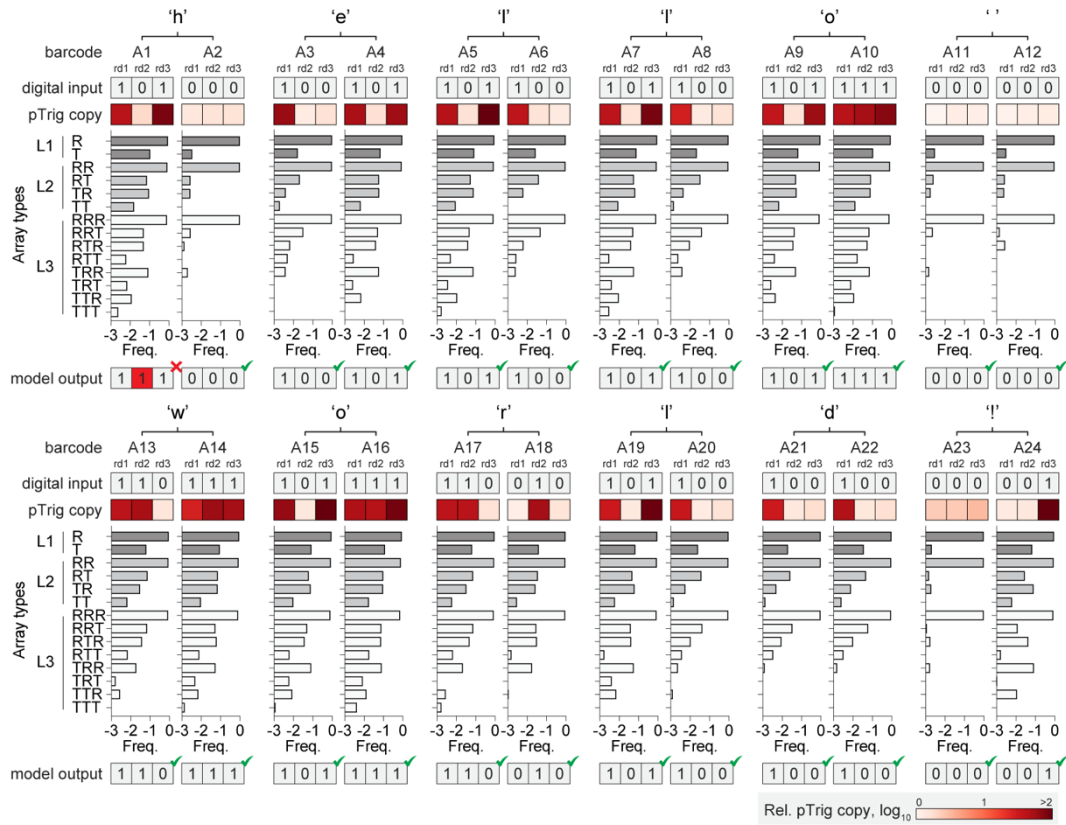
'h' 'e' 'l' 'l' 'o' ' '

| barcode | A1 | A2 | A3 | A4 | A5 | A6 | A7 | A8 | A9 | A10 | A11 | A12 |
|---|---|---|---|---|---|---|---|---|---|---|---|---|
| | rd1 rd2 rd3 | rd1 rd2 rd3 | rd1 rd2 rd3 | rd1 rd2 rd3 | rd1 rd2 rd3 | rd1 rd2 rd3 | rd1 rd2 rd3 | rd1 rd2 rd3 | rd1 rd2 rd3 | rd1 rd2 rd3 | rd1 rd2 rd3 | rd1 rd2 rd3 |
| digital input | 1 0 1 | 0 0 0 | 1 0 0 | 1 0 1 | 1 0 1 | 1 0 0 | 1 0 1 | 1 0 0 | 1 0 1 | 1 1 1 | 0 0 0 | 0 0 0 |

pTrig copy

Array types
L1 R T
L2 RR RT TR TT
L3 RRR RRT RTR RTT TRR TRT TTR TTT

-3 -2 -1 0
Freq.

| model output | 1 1 1 | 0 0 0 | 1 0 0 | 1 0 1 | 1 0 1 | 1 0 0 | 1 0 1 | 1 0 0 | 1 0 1 | 1 1 1 | 0 0 0 | 0 0 0 |
|---|---|---|---|---|---|---|---|---|---|---|---|---|

'w' 'o' 'r' 'l' 'd' '!'

| barcode | A13 | A14 | A15 | A16 | A17 | A18 | A19 | A20 | A21 | A22 | A23 | A24 |
|---|---|---|---|---|---|---|---|---|---|---|---|---|
| | rd1 rd2 rd3 | rd1 rd2 rd3 | rd1 rd2 rd3 | rd1 rd2 rd3 | rd1 rd2 rd3 | rd1 rd2 rd3 | rd1 rd2 rd3 | rd1 rd2 rd3 | rd1 rd2 rd3 | rd1 rd2 rd3 | rd1 rd2 rd3 | rd1 rd2 rd3 |
| digital input | 1 1 0 | 1 1 1 | 1 0 1 | 1 1 1 | 1 1 0 | 0 1 0 | 1 0 1 | 1 0 0 | 1 0 0 | 1 0 0 | 0 0 0 | 0 0 1 |

pTrig copy

Array types
L1 R T
L2 RR RT TR TT
L3 RRR RRT RTR RTT TRR TRT TTR TTT

-3 -2 -1 0
Freq.

| model output | 1 1 0 | 1 1 1 | 1 0 1 | 1 1 1 | 1 1 0 | 0 1 0 | 1 0 1 | 1 0 0 | 1 0 0 | 1 0 0 | 0 0 0 | 0 0 1 |
|---|---|---|---|---|---|---|---|---|---|---|---|---|

Rel. pTrig copy, $\log_{10}$ 0 1 >2